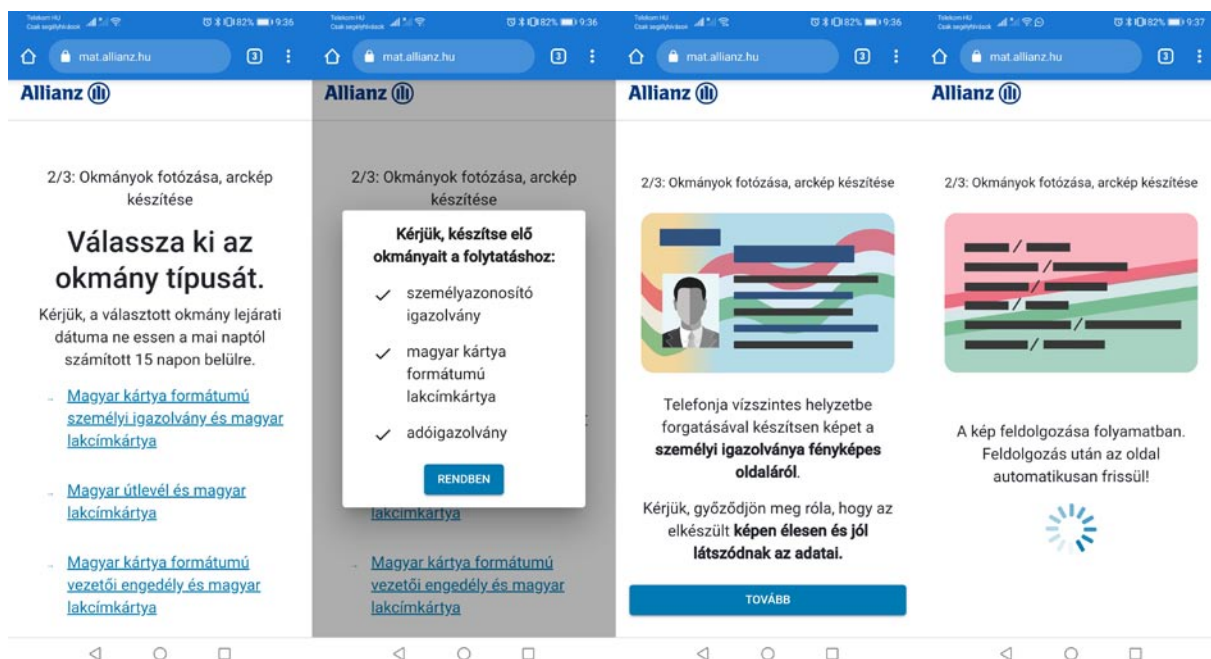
Telekom HU
Csak segélyhívások
82% 9:36

mat.allianz.hu

3

Allianz

2/3: Okmányok fotózása, arckép készítése

Válassza ki az okmány típusát.

Kérjük, a választott okmány lejárati dátuma ne essen a mai naptól számított 15 napon belülre.

Magyar kártya formátumú személyi igazolvány és magyar lakcímkártya

Magyar útlevél és magyar lakcímkártya

Magyar kártya formátumú vezetői engedély és magyar lakcímkártya

Telekom HU
Csak segélyhívások
82% 9:36

mat.allianz.hu

3

Allianz

2/3: Okmányok fotózása, arckép készítése

Kérjük, készítse elő okmányait a folytatáshoz:

személyazonosító igazolvány

magyar kártya formátumú lakcímkártya

adóigazolvány

RENDBEN

lakcímkártya

Magyar kártya formátumú vezetői engedély és magyar lakcímkártya

Telekom HU
Csak segélyhívások
82% 9:36

mat.allianz.hu

3

Allianz

2/3: Okmányok fotózása, arckép készítése

Telefonja vízszintes helyzetbe forgatásával készítsen képet a **személyi igazolványa fényképes oldaláról**.

Kérjük, győződjön meg róla, hogy az elkészült **képen élesen és jól látszódnak az adatai.**

TOVÁBB

Telekom HU
Csak segélyhívások
82% 9:37

mat.allianz.hu

3

Allianz

2/3: Okmányok fotózása, arckép készítése

A kép feldolgozása folyamatban. Feldolgozás után az oldal automatikusan frissül!